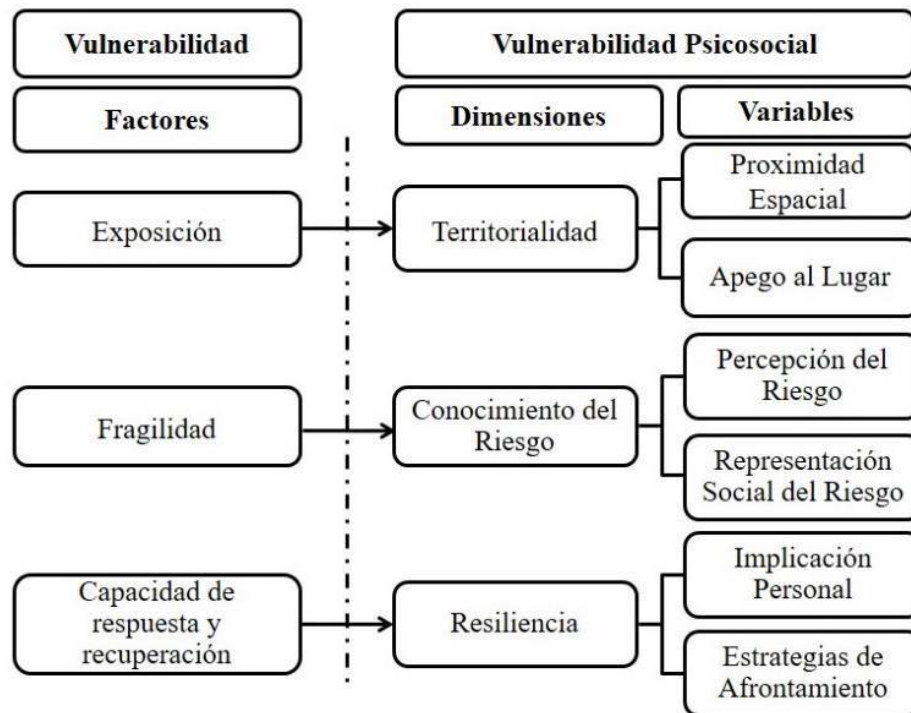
Vulnerabilidad

Vulnerabilidad Psicosocial

Factores

Dimensiones

Variables

Exposición

Territorialidad

Proximidad Espacial

Apego al Lugar

Fragilidad

Conocimiento del Riesgo

Percepción del Riesgo

Representación Social del Riesgo

Capacidad de respuesta y recuperación

Resiliencia

Implicación Personal

Estrategias de Afrontamiento